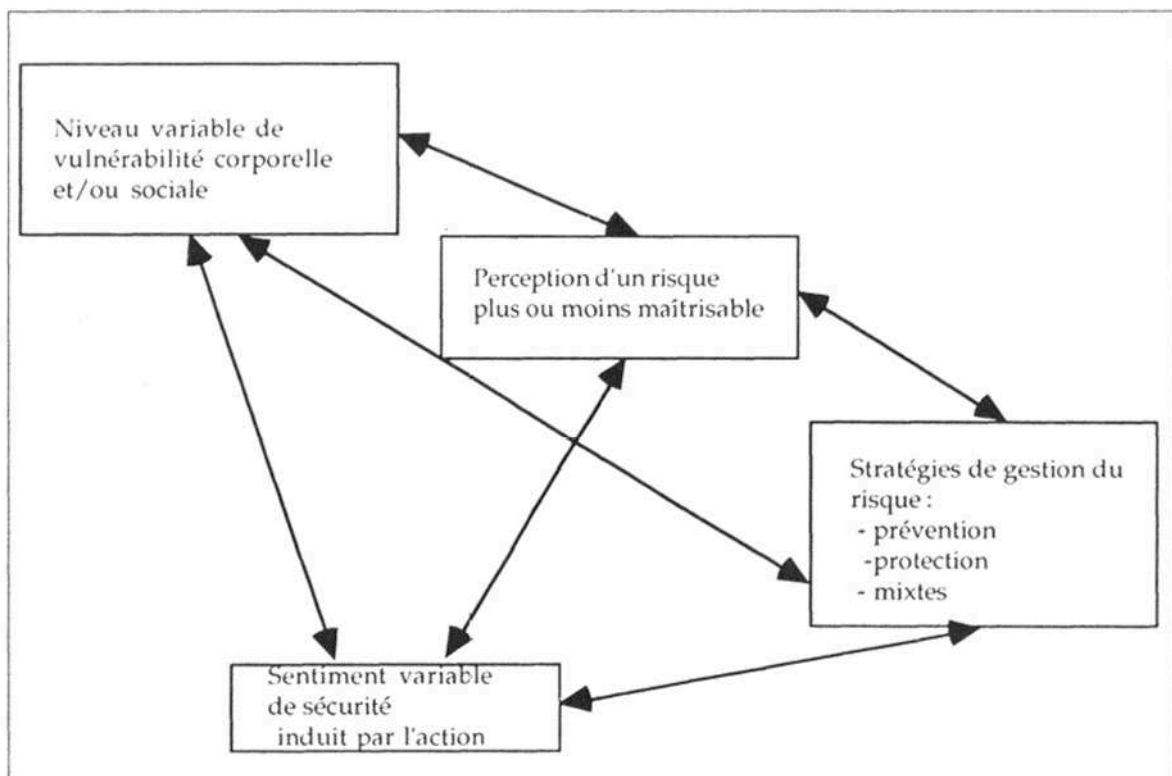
Niveau variable de vulnérabilité corporelle et/ou sociale

Perception d'un risque plus ou moins maîtrisable

Stratégies de gestion du risque :
- prévention
-protection
- mixtes

Sentiment variable de sécurité induit par l'action